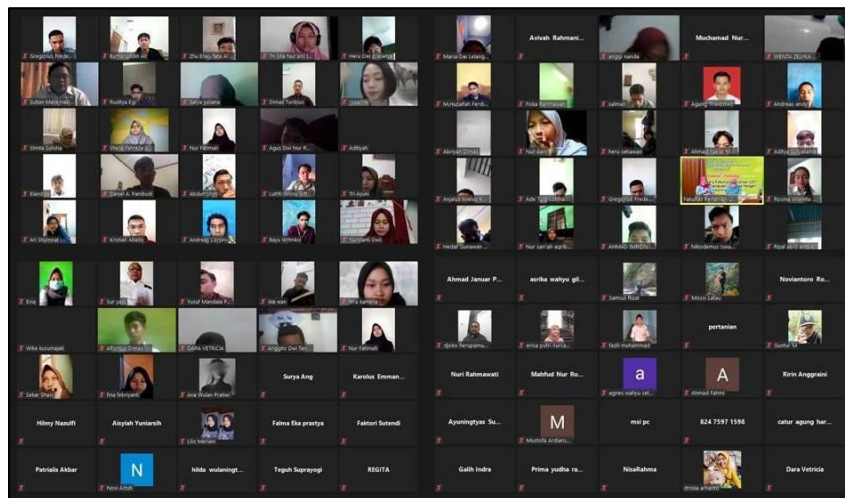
Gregorius Frede...
Zhu Eng Sae Al...
Tri Sita Nur Ain...
Heru Dwi Prasetyo
Maria Dai Lelang...
Aviyah Rahmani...
anggi nanda
Muchamad Nur...
WENTA ZELVIA...
Sultan Malik Hab...
Yudilya Eji
Satya Juliana
Dimas Tumbus
Shinta Soliha
Nur Fatimah
Agus Dwi Nur R...
Adityah
Muhadaffah Ferdi...
Rista Rachmawati
salmah
Agung Prasetyo
Andreas andy
Abriyan Dimas
Nur Aini
heru setiawan
Ahmad Sahal M...
Aditya Sulistama
Elandito
Daniel A. Pembudi
Abdurrahman...
Luthfi Wisnu Gift...
Tri Ayuni
Ari Shamsul
Krisbian Abadi
Andreas Lorzenz
Bayu Wihiko
Nurjanti Dwi
Anjarlil Sukma K...
Ade Tirta Udinita...
Gregorius Frede...
Fakultas Pertanian U...
Rosina Wisniati
Hedar Gunawan...
Nur sarrah agrib...
AHMAD IMRON...
Nikodemus Iswa...
Rizal aziz ardian
Evia
Yusuf Mandala P...
Wa wan
Nia kamelia
Ahmad Januar P...
asrika wahyu gil...
Samsul Rizal
Mooo Lalau
Noviantoro Ro...
Villia Susumajati
Alfonsus Dimas
DIARA VETRICIA
Anggita Dwi Tari...
Nur Fatimah
djoko haryoamu...
ernia putri nurla...
fadil muhammad
pertanian
Guntur M
Sekar Shasa
fina febriyanti
Ana Wulan Pratiwi
Surya Ang
Karolus Emman...
Nuri Rahmawati
Mahfud Nur Ro...
a
agnes wahyu set...
A
Ahmad fahmi
Ririn Anggraini
Hilmy Nazulfi
Aisyiah Yuniarsih
Lilis Mariani
Fatma Eka prastya
Faktori Sutendi
Ayuningtyas Su...
M
Mustofa Ardiam...
msi pc
824 7597 1598
catur agung har...
Patrialis Akbar
N
Novi Ardah
hilda wulaningt...
Teguh Suprayogi
REGITA
Galih Indra
Prima yudha ra...
NisaRahma
dinda amanti
Dara Vetricia